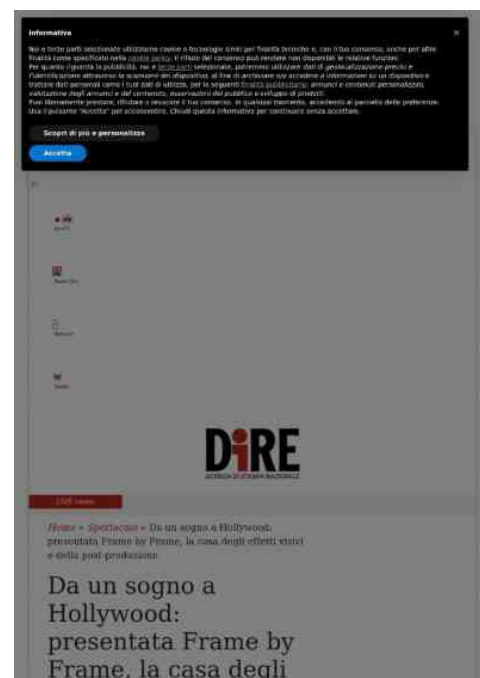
Informativa

×

Noi e terze parti selezionate utilizziamo cookie o tecnologie simili per finalità tecniche e, con il tuo consenso, anche per altre finalità come specificato nella cookie policy. Il rifiuto del consenso può rendere non disponibili le relative funzioni.
Per quanto riguarda la pubblicità, noi e terze parti selezionate, potremmo utilizzare dati di geolocalizzazione precisi e l'identificazione attraverso la scansione del dispositivo, al fine di archiviare e/o accedere a informazioni su un dispositivo e trattare dati personali come i tuoi dati di utilizzo, per le seguenti finalità pubblicitarie: annunci e contenuti personalizzati, valutazione degli annunci e del contenuto, osservazioni del pubblico e sviluppo di prodotti.
Puoi liberamente prestare, rifiutare o revocare il tuo consenso, in qualsiasi momento, accedendo al pannello delle preferenze.
Usa il pulsante "Accetta" per acconsentire. Chiudi questa informativa per continuare senza accettare.

Scopri di più e personalizza

Accetta

DiRE
AGENZIA DI STAMPA NAZIONALE

DIRE Lavoro

Home » Spettacoli » Da un sogno a Hollywood: presentata Frame by Frame, la casa degli effetti visivi e della post-produzione

Da un sogno a Hollywood: presentata Frame by Frame, la casa degli